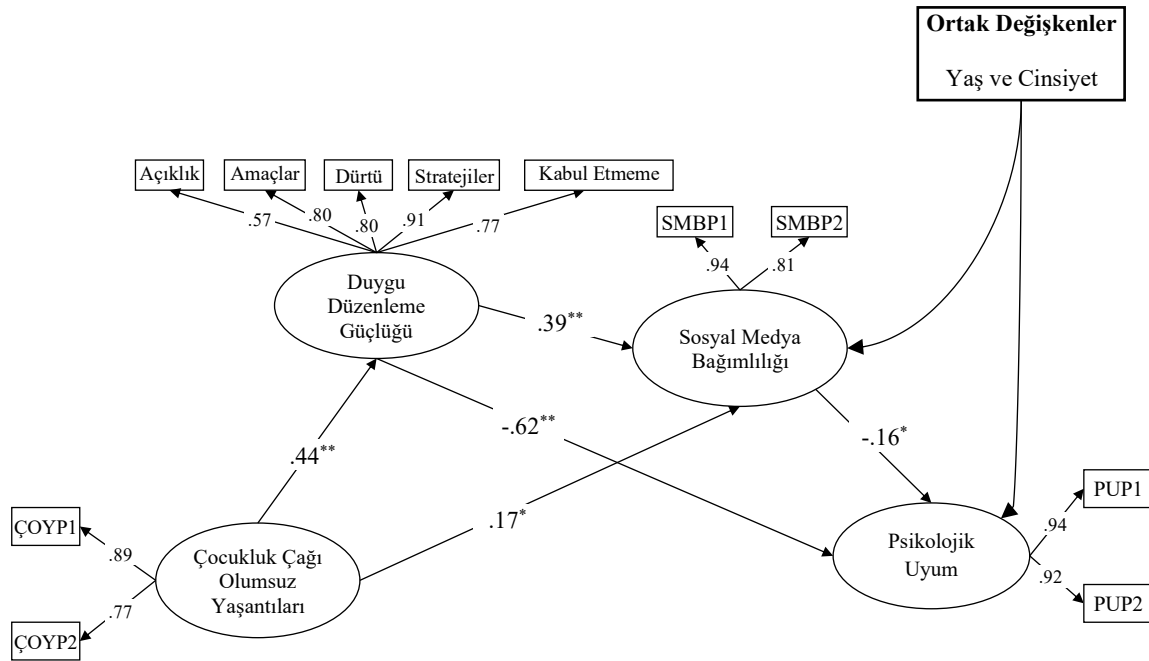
Ortak Değişkenler

Yaş ve Cinsiyet

Açıklık

Amaçlar

Dürtü

Stratejiler

Kabul Etmeme

.57

.80

.80

.91

.77

SMBP1

SMBP2

.94

.81

Duygu Düzenleme Güçlüğü

$.39^{**}$

Sosyal Medya Bağımlılığı

$-.62^{**}$

$-.16^{*}$

$.44^{**}$

$.17^{*}$

PUP1

.94

ÇOYP1

.89

Çocukluk Çağı Olumsuz Yaşantıları

Psikolojik Uyum

.92

.77

PUP2

ÇOYP2